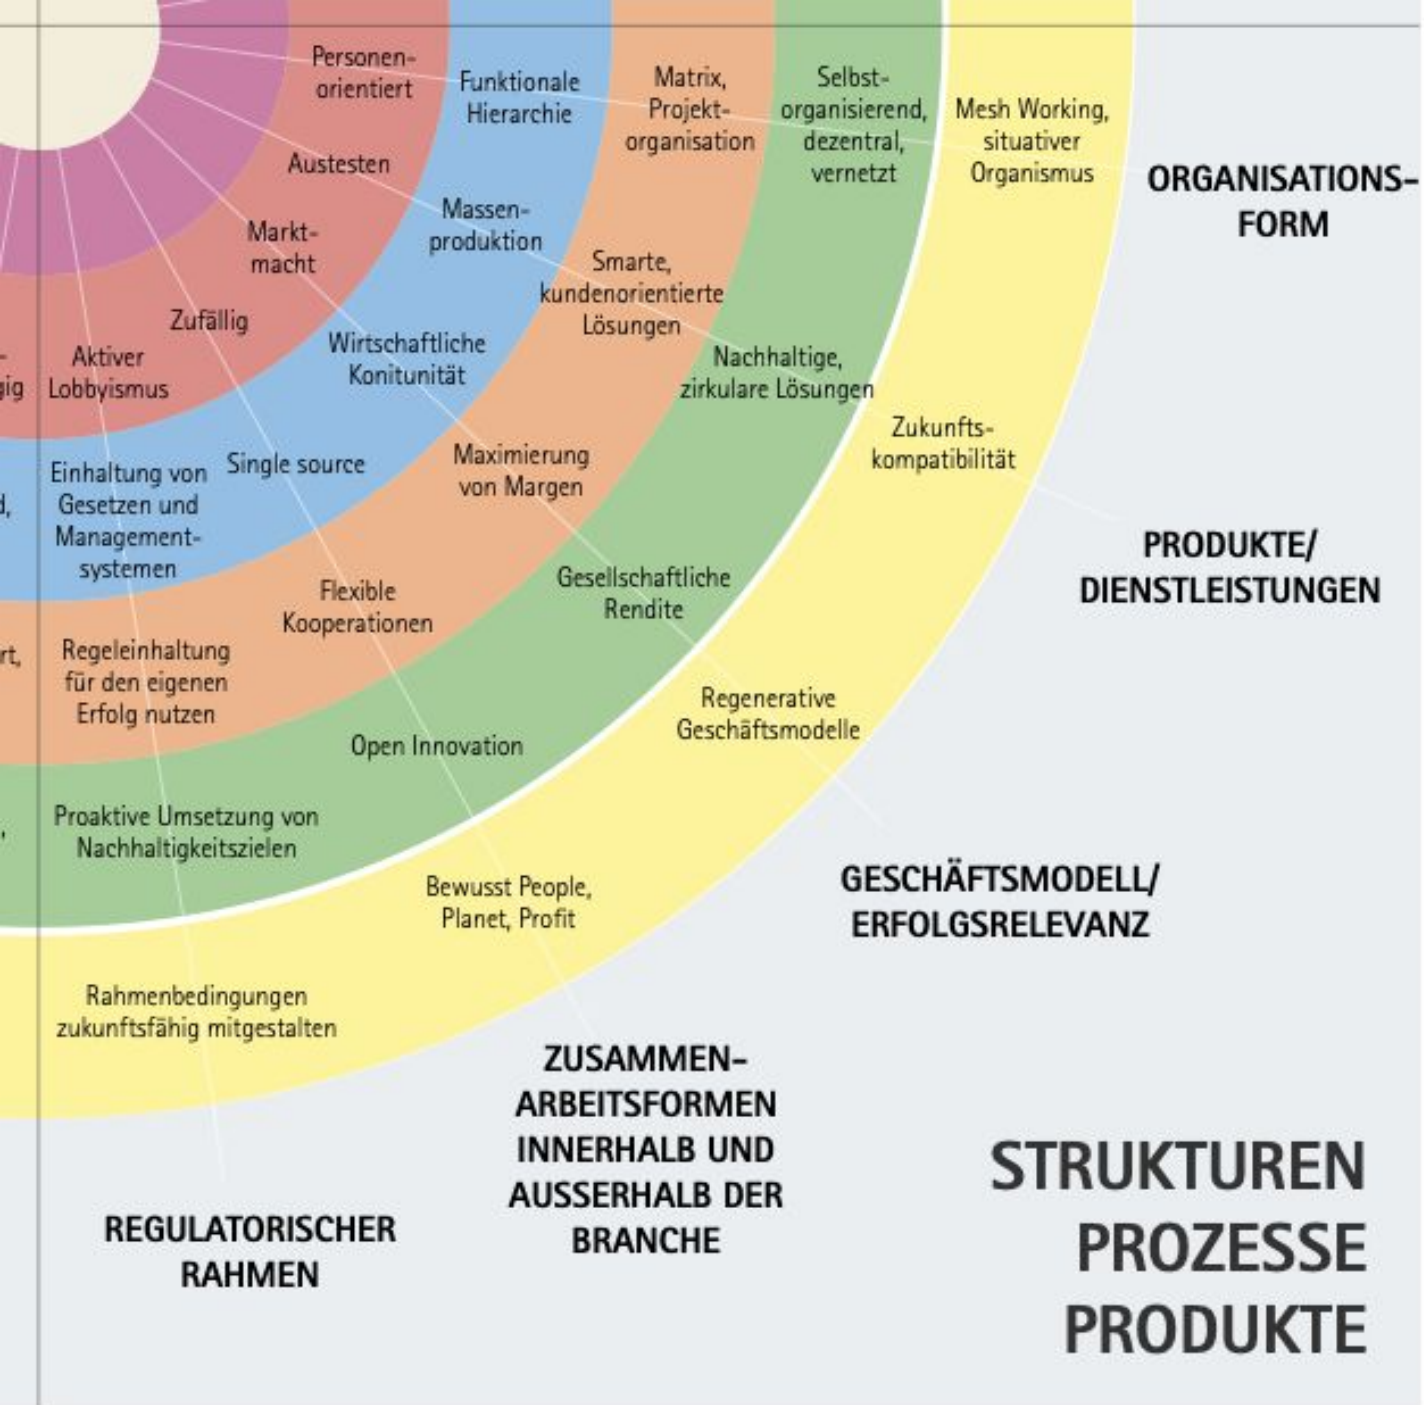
Personenorientiert

Funktionale Hierarchie

Matrix, Projektorganisation

Selbstorganisierend, dezentral, vernetzt

Mesh Working, situativer Organismus

ORGANISATIONSFORM

Austesten

Massenproduktion

Marktmacht

Smarte, kundenorientierte Lösungen

Zufällig

Wirtschaftliche Konitunität

Nachhaltige, zirkulare Lösungen

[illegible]ig

Aktiver Lobbyismus

Zukunftskompatibilität

Einhaltung von Gesetzen und Managementsystemen

Single source

Maximierung von Margen

PRODUKTE/ DIENSTLEISTUNGEN

Flexible Kooperationen

Gesellschaftliche Rendite

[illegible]rt,

Regeleinhaltung für den eigenen Erfolg nutzen

Regenerative Geschäftsmodelle

Open Innovation

Proaktive Umsetzung von Nachhaltigkeitszielen

GESCHÄFTSMODELL/ ERFOLGSRELEVANZ

Bewusst People, Planet, Profit

Rahmenbedingungen zukunftsfähig mitgestalten

ZUSAMMENARBEITSFORMEN INNERHALB UND AUSSERHALB DER BRANCHE

REGULATORISCHER RAHMEN

STRUKTUREN PROZESSE PRODUKTE